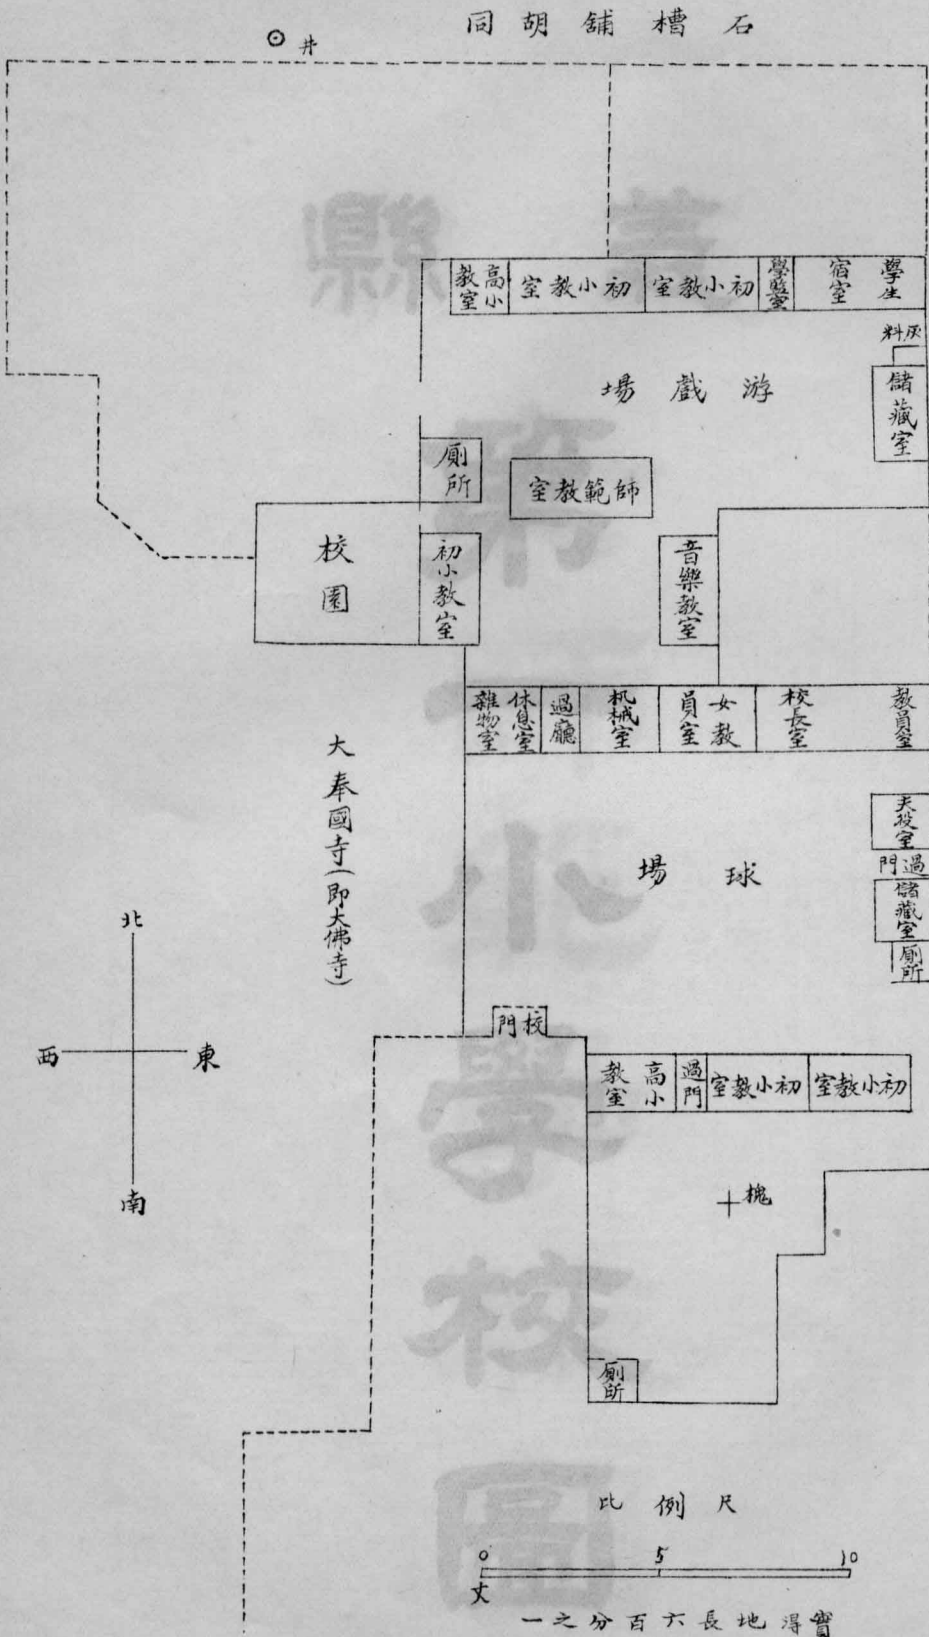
石槽鋪胡同

井

縣立第一高等小學校圖

高小教室
初小教室
初小教室
學監室
學生宿室
灰料
儲藏室
游戲場
廁所
師範教室
校園
初小教室
音樂教室
雜物室
休息室
過廳
机械室
女教員室
校長室
教員室
夫役室
過門
儲藏室
廁所
球場
大奉國寺（即大佛寺）
北
西
東
南
校門
高小教室
過門
初小教室
初小教室
槐
廁所
比例尺
0
5
10
丈
實得地長六百分之一